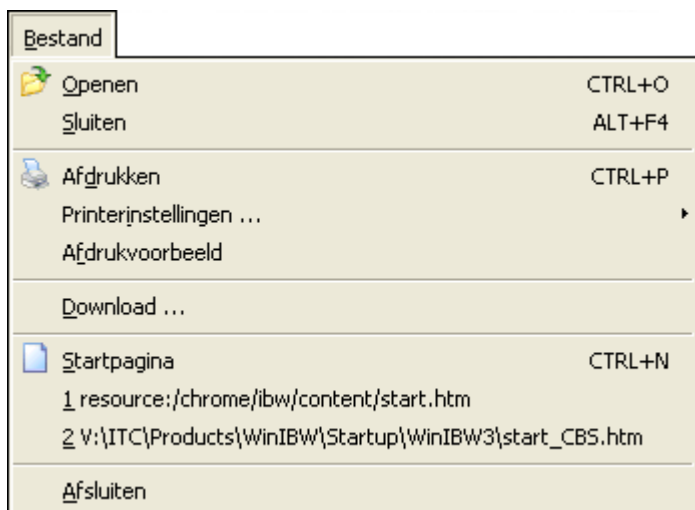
Bestand

Openen CTRL+O
Sluiten ALT+F4

Afdrukken CTRL+P
Printerinstellingen ...
Afdrukvoorbeeld

Download ...

Startpagina CTRL+N
1 resource:/chrome/ibw/content/start.htm
2 V:\ITC\Products\WinIBW\Startup\WinIBW3\start_CBS.htm

Afsluiten